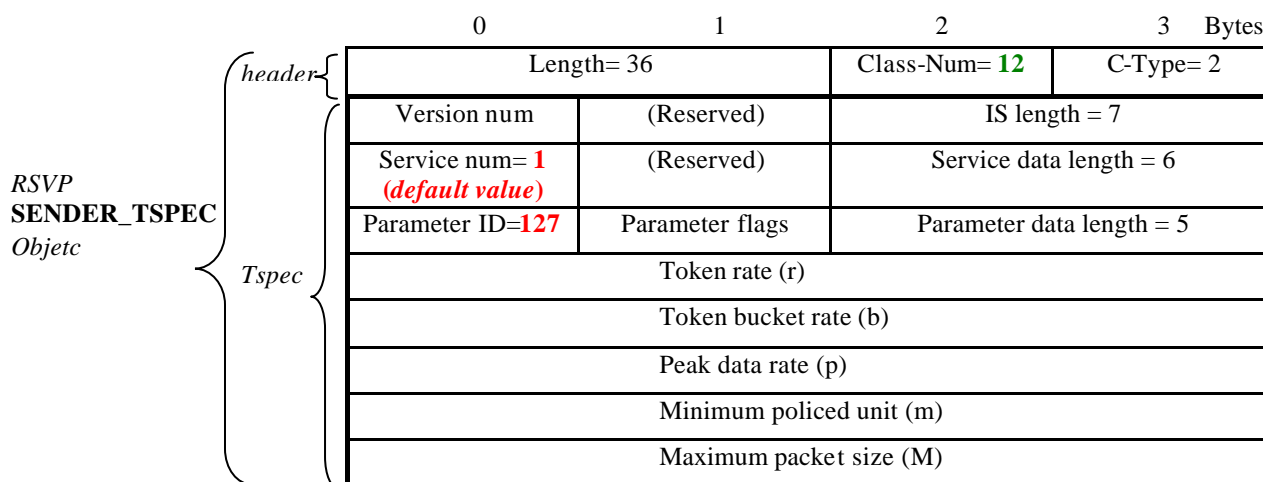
0 1 2 3 Bytes

RSVP
SENDER_TSPEC
Objetc

header

Tspec

| Length= 36 | | Class-Num= 12 | C-Type= 2 |
|---|---|---|---|
| Version num | (Reserved) | IS length = 7 | |
| Service num= 1 (default value) | (Reserved) | Service data length = 6 | |
| Parameter ID=127 | Parameter flags | Parameter data length = 5 | |
| Token rate (r) | | | |
| Token bucket rate (b) | | | |
| Peak data rate (p) | | | |
| Minimum policed unit (m) | | | |
| Maximum packet size (M) | | | |